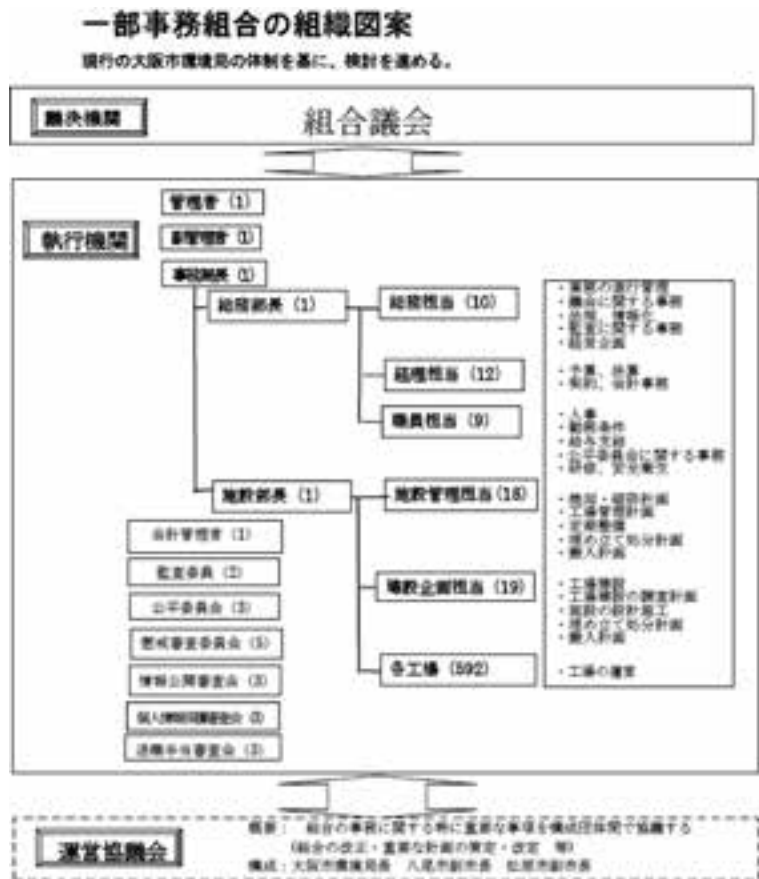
一部事務組合の組織図案

現行の大阪市環境局の体制を基に、検討を進める。

議決機関

組合議会

執行機関

管理者（1）

副管理者（1）

事務局長（1）

総務部長（1）

総務担当（10）

経理担当（12）

職員担当（9）

施設部長（1）

施設管理担当（18）

施設企画担当（19）

各工場（592）

会計管理者（1）

監査委員（2）

公平委員会（3）

懲戒審査委員会（5）

情報公開審査会（3）

個人情報保護審議会（3）

退職手当審査会（3）

・業務の進行管理
・議会に関する事務
・法規、情報化
・監査に関する事務
・経営企画

・予算、決算
・契約、出納事務

・人事
・勤務条件
・給与支給
・公平委員会に関する事務
・研修、安全衛生

・施設・設備計画
・工場管理計画
・定期整備
・埋め立て処分計画
・搬入許可

・工場整備
・工場建設の調査計画
・施設の設計施工
・埋め立て処分計画
・搬入許可

・工場の運営

運営協議会

概要：　組合の事務に関する特に重要な事項を構成団体間で協議する
（組合の設立・重要な計画の策定・改定　等）
構成：大阪市環境局長　八尾市副市長　松原市副市長